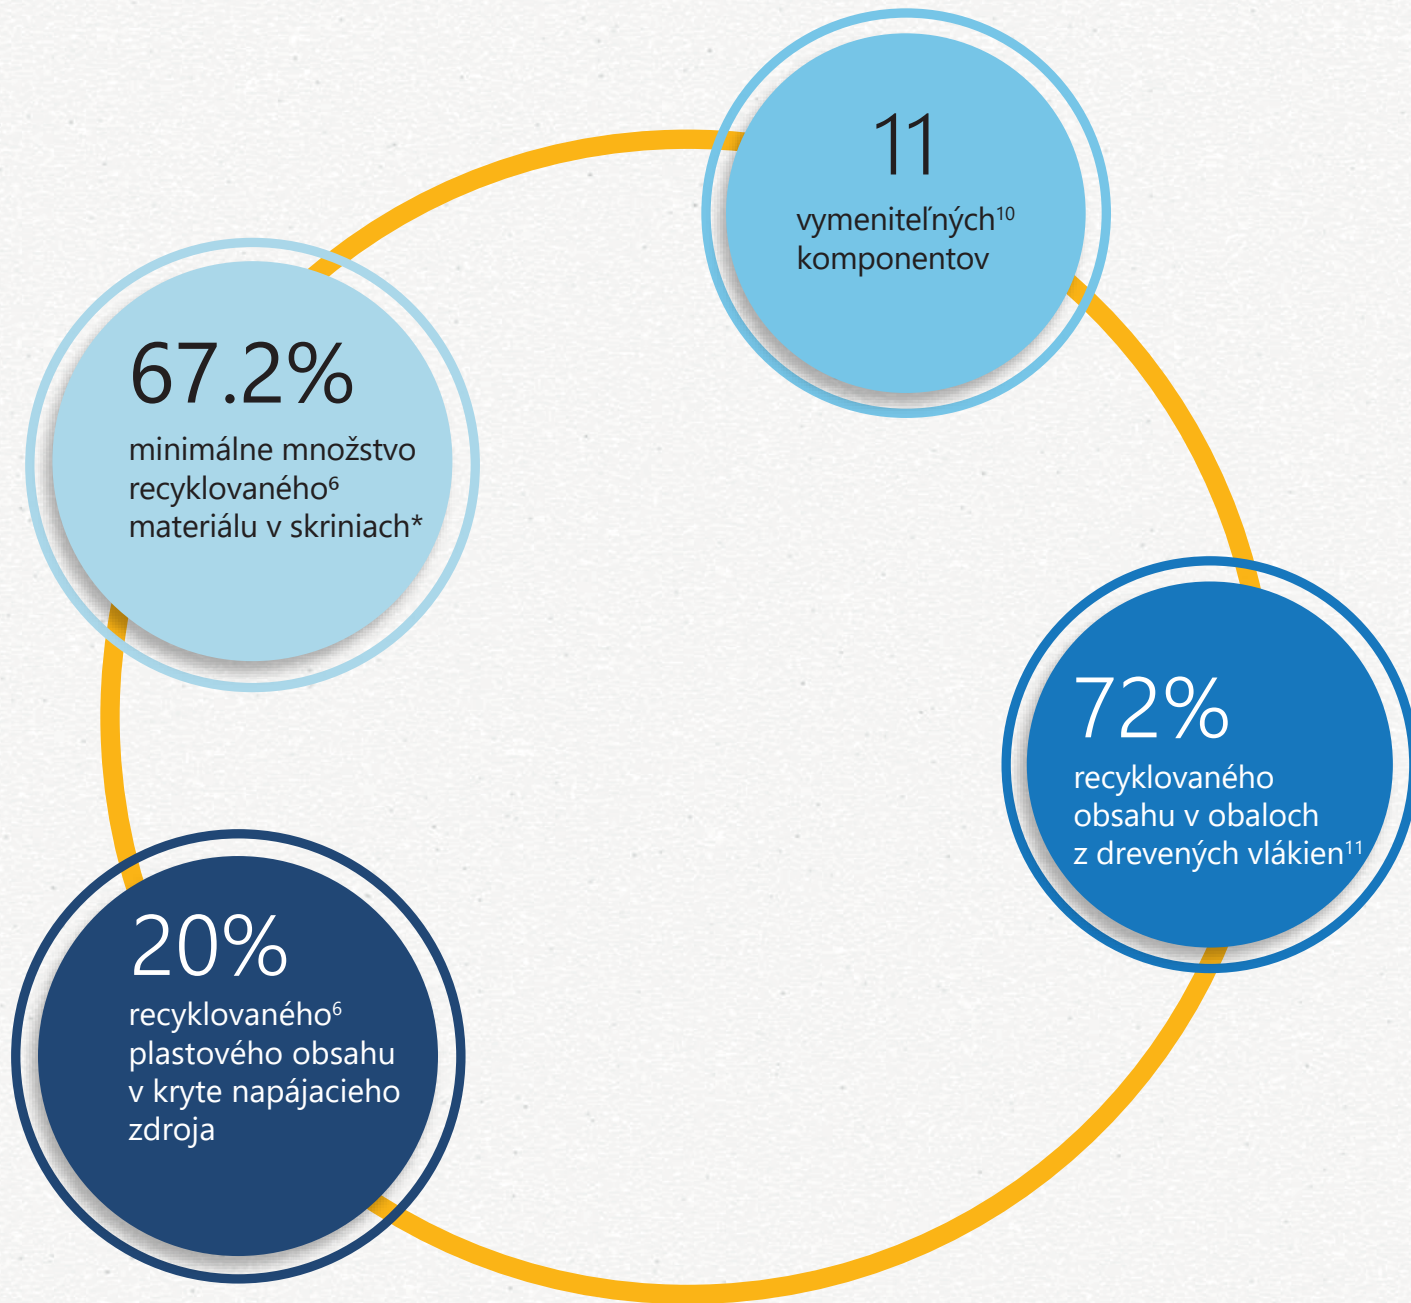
11

vymeniteľných$^{10}$ komponentov

67.2%

minimálne množstvo recyklovaného$^{6}$ materiálu v skriniach*

72%

recyklovaného obsahu v obaloch z drevených vlákien$^{11}$

20%

recyklovaného$^{6}$ plastového obsahu v kryte napájacieho zdroja